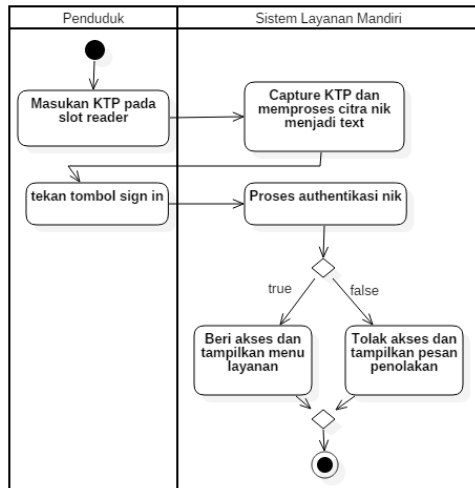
Penduduk

Sistem Layanan Mandiri

Masukan KTP pada slot reader

Capture KTP dan memproses citra nik menjadi text

tekan tombol sign in

Proses authentikasi nik

true

false

Beri akses dan tampilkan menu layanan

Tolak akses dan tampilkan pesan penolakan